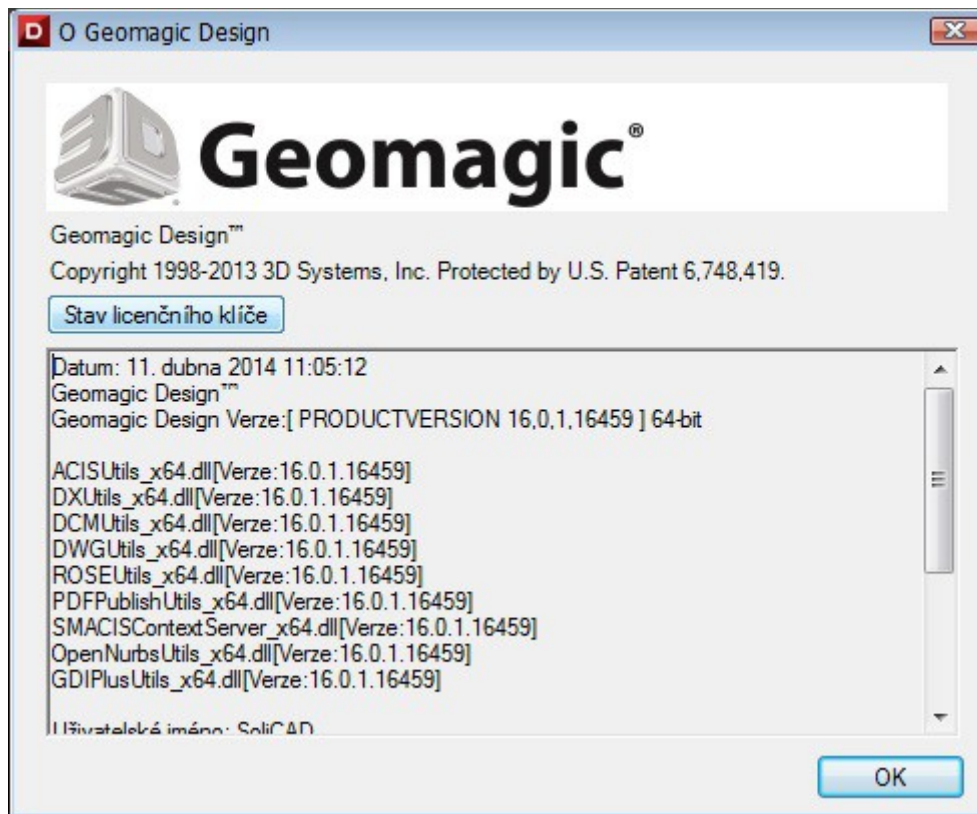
O Geomagic Design

Geomagic®

Geomagic Design™

Copyright 1998-2013 3D Systems, Inc. Protected by U.S. Patent 6,748,419.

Stav licenčního klíče

Datum: 11. dubna 2014 11:05:12
Geomagic Design™
Geomagic Design Verze:[ PRODUCTVERSION 16,0,1,16459 ] 64-bit

ACISUtils_x64.dll[Verze:16.0.1.16459]
DXUtils_x64.dll[Verze:16.0.1.16459]
DCMUtils_x64.dll[Verze:16.0.1.16459]
DWGUtils_x64.dll[Verze:16.0.1.16459]
ROSEUtils_x64.dll[Verze:16.0.1.16459]
PDFPublishUtils_x64.dll[Verze:16.0.1.16459]
SMACISContextServer_x64.dll[Verze:16.0.1.16459]
OpenNurbsUtils_x64.dll[Verze:16.0.1.16459]
GDIPlusUtils_x64.dll[Verze:16.0.1.16459]

Uživatelské jméno: SoliCAD

OK